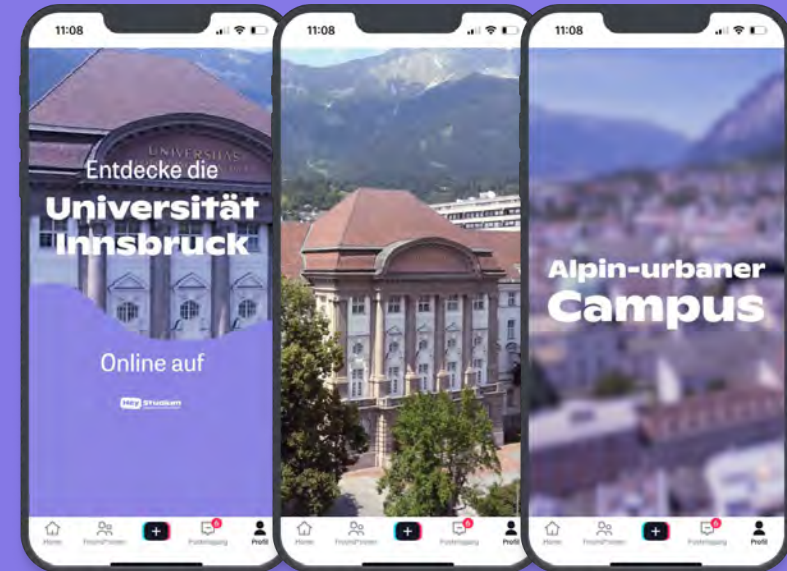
11:08

UNIVERSITAS

Entdecke die

Universität Innsbruck

Online auf

Hey Studium

Home Freunde/Finden + 6 Posteingang Profil

11:08

Home Freunde/Finden + 6 Posteingang Profil

11:08

Alpin-urbaner

Campus

Home Freunde/Finden + 6 Posteingang Profil